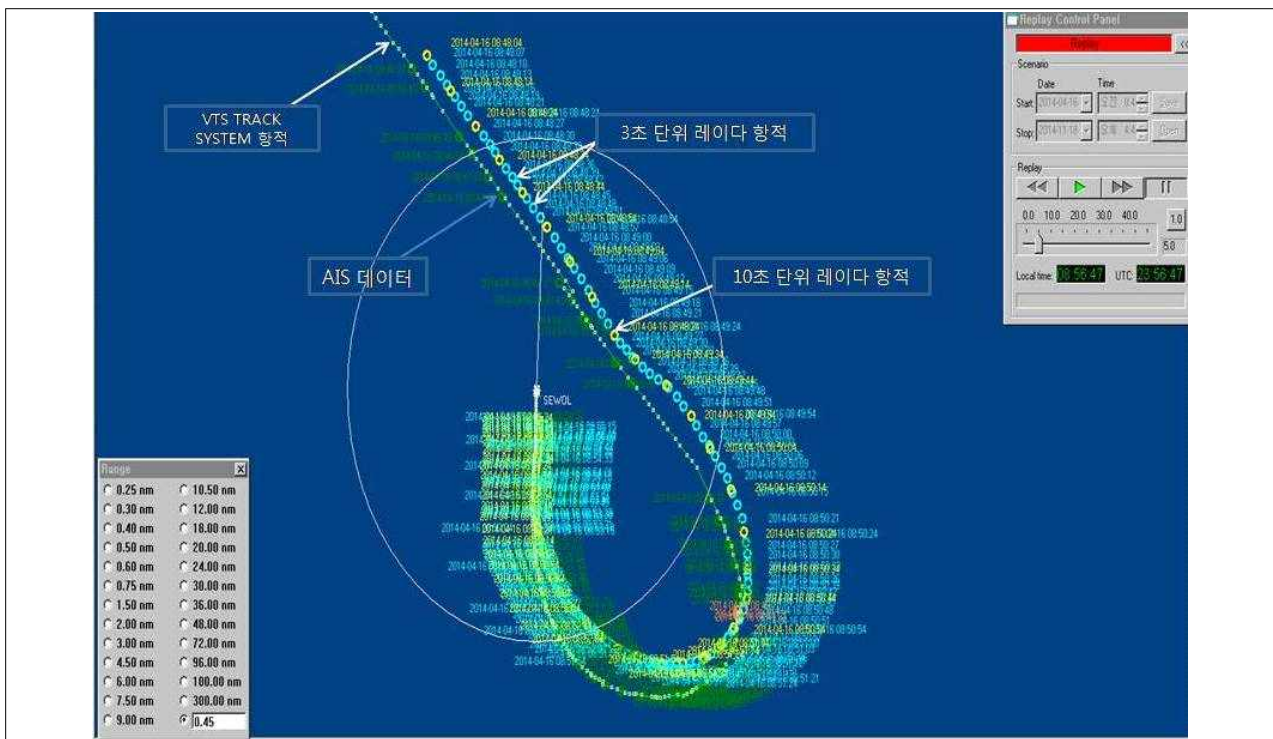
VTS TRACK SYSTEM 항적

3초 단위 레이다 항적

AIS 데이터

10초 단위 레이다 항적

SEWOL

2014-04-16 08:48:04
2014-04-16 08:48:07
2014-04-16 08:48:10
2014-04-16 08:48:13
2014-04-16 08:48:24
2014-04-16 08:48:21
2014-04-16 08:48:44
2014-04-16 08:48:54
2014-04-16 08:49:24
2014-04-16 08:49:54
2014-04-16 08:50:14
2014-04-16 08:50:21
2014-04-16 08:50:24
2014-04-16 08:50:54

Replay Control Panel
Replay
Scenario
Date
Time
Start 2014-04-16
Stop 2014-11-18
Save
Open
Replay
0.0 10.0 20.0 30.0 40.0
1.0
5.0
Local time 08:56:47
UTC 23:56:47

Range
0.25 nm
0.30 nm
0.40 nm
0.50 nm
0.60 nm
0.75 nm
1.50 nm
2.00 nm
3.00 nm
4.50 nm
6.00 nm
7.50 nm
9.00 nm
10.50 nm
12.00 nm
18.00 nm
20.00 nm
24.00 nm
30.00 nm
36.00 nm
48.00 nm
72.00 nm
96.00 nm
100.00 nm
300.00 nm
0.45